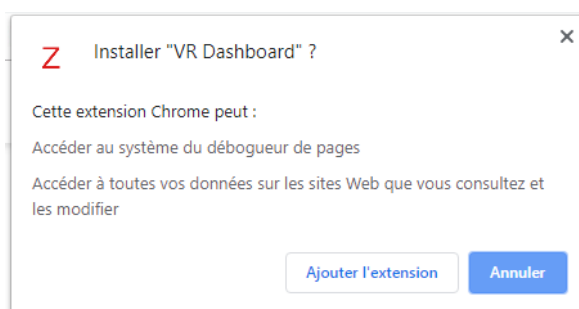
Z Installer "VR Dashboard" ?

×

Cette extension Chrome peut :

Accéder au système du débogueur de pages

Accéder à toutes vos données sur les sites Web que vous consultez et les modifier

Ajouter l'extension

Annuler